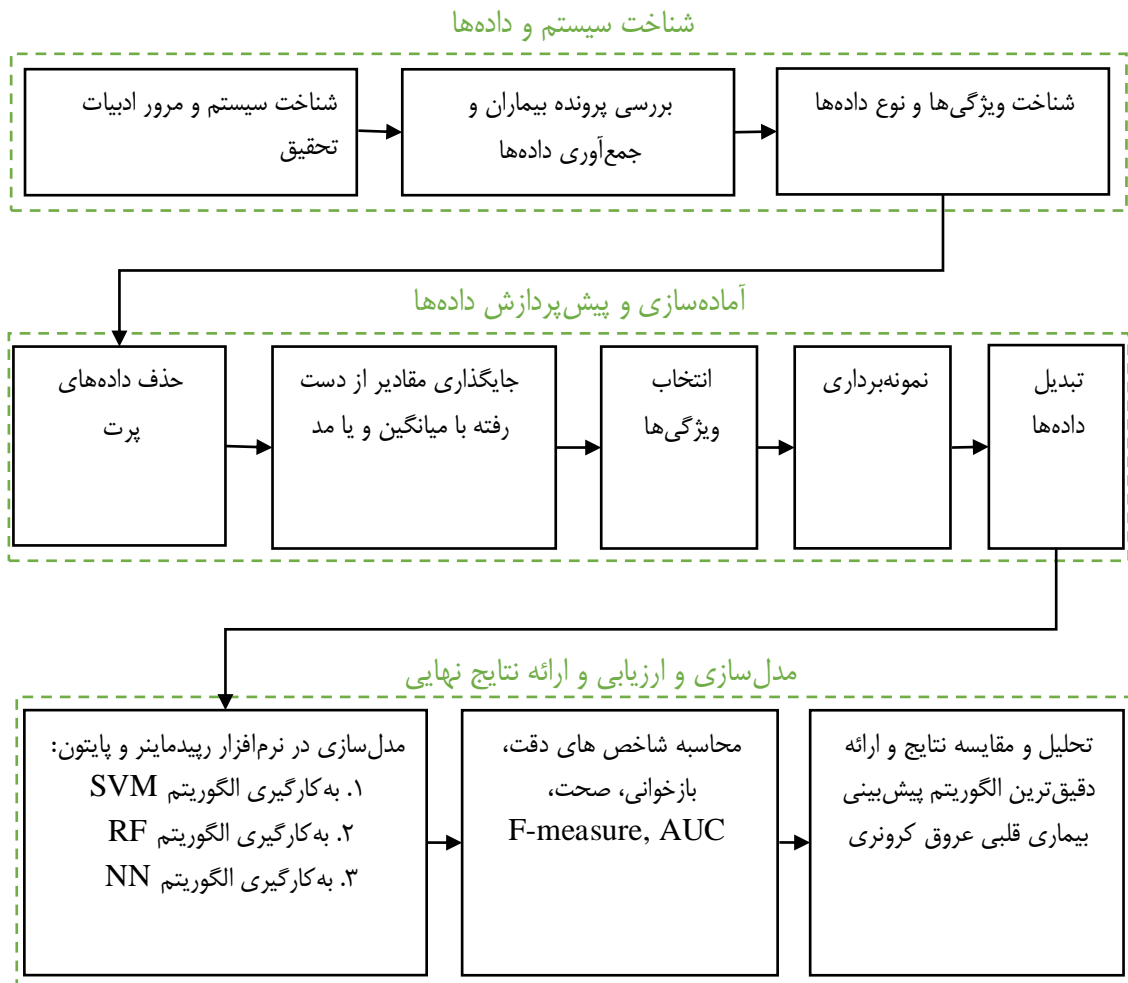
شناخت سیستم و داده‌ها

شناخت ویژگی‌ها و نوع داده‌ها

بررسی پرونده بیماران و جمع‌آوری داده‌ها

شناخت سیستم و مرور ادبیات تحقیق

آماده‌سازی و پیش‌پردازش داده‌ها

تبدیل داده‌ها

نمونه‌برداری

انتخاب ویژگی‌ها

جایگذاری مقادیر از دست رفته با میانگین و یا مد

حذف داده‌های پرت

مدل‌سازی و ارزیابی و ارائه نتایج نهایی

تحلیل و مقایسه نتایج و ارائه دقیق‌ترین الگوریتم پیش‌بینی بیماری قلبی عروق کرونری

محاسبه شاخص های دقت، بازخوانی، صحت، F-measure, AUC

مدل‌سازی در نرم‌افزار رپیدماینر و پایتون:
۱. به‌کارگیری الگوریتم SVM
۲. به‌کارگیری الگوریتم RF
۳. به‌کارگیری الگوریتم NN